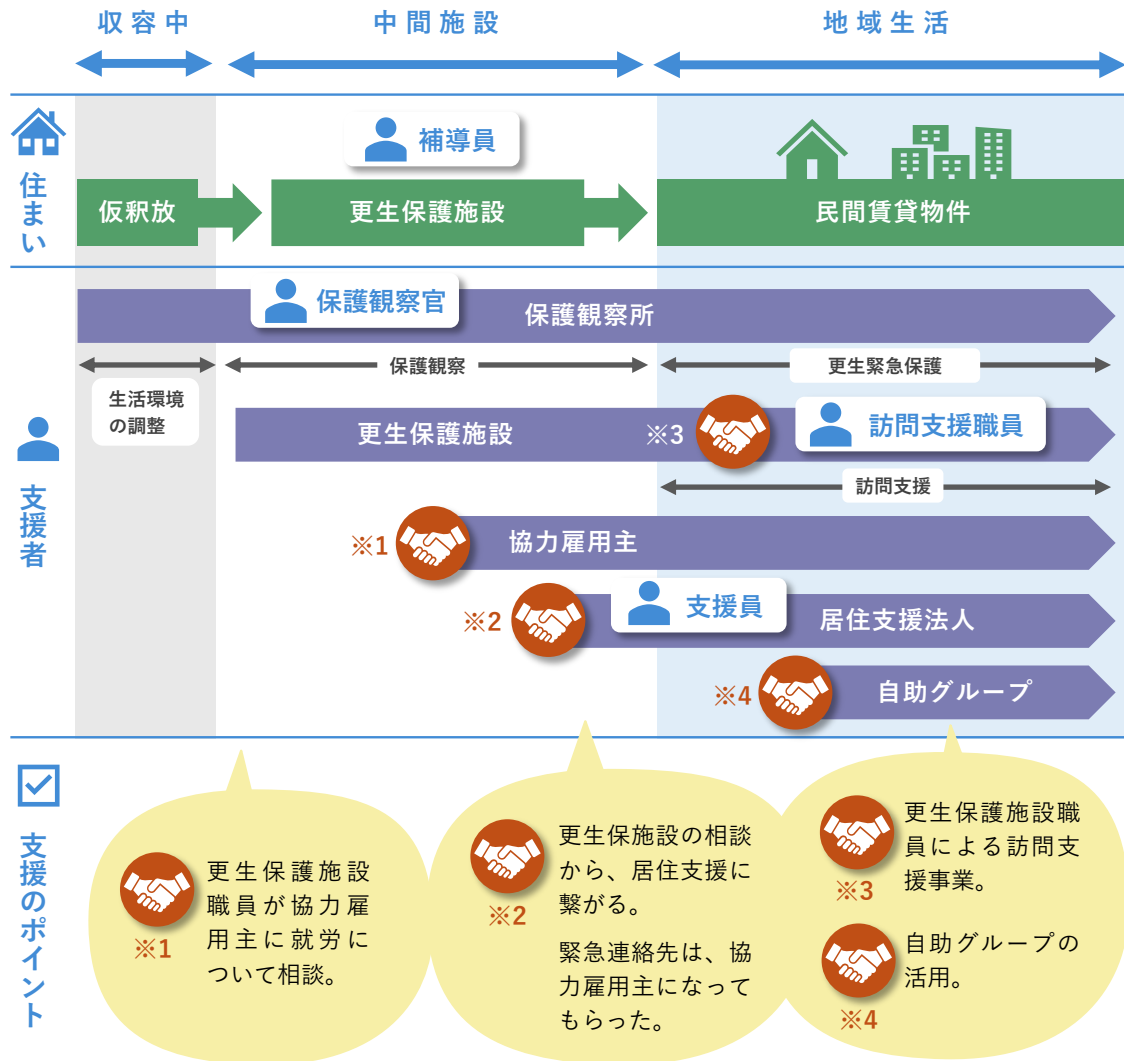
収容中　中間施設　地域生活

住まい

補導員

仮釈放　更生保護施設　民間賃貸物件

支援者

保護観察官
保護観察所

生活環境の調整　保護観察　更生緊急保護

更生保護施設　※3　訪問支援職員

訪問支援

※1　協力雇用主

※2　支援員　居住支援法人

※4　自助グループ

支援のポイント

※1 更生保護施設職員が協力雇用主に就労について相談。

※2 更生保施設の相談から、居住支援に繋がる。

緊急連絡先は、協力雇用主になってもらった。

※3 更生保護施設職員による訪問支援事業。

※4 自助グループの活用。